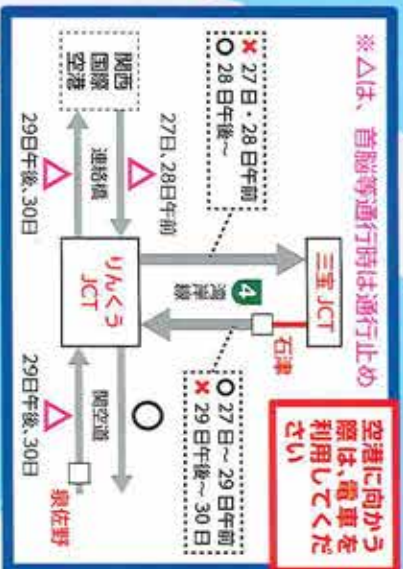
※△は、首脳等通行時は通行止め

関西国際空港

× 27日・28日午前
○ 28日午後～

27日、28日午前

29日午後、30日

連絡橋

△

りんくうJCT

三宝JCT

4 湾岸線

石津

○ 27日～29日午前
× 29日午後～30日

関空道

○

29日午後、30日

△

泉佐野

空港に向かう際は、電車を利用してください